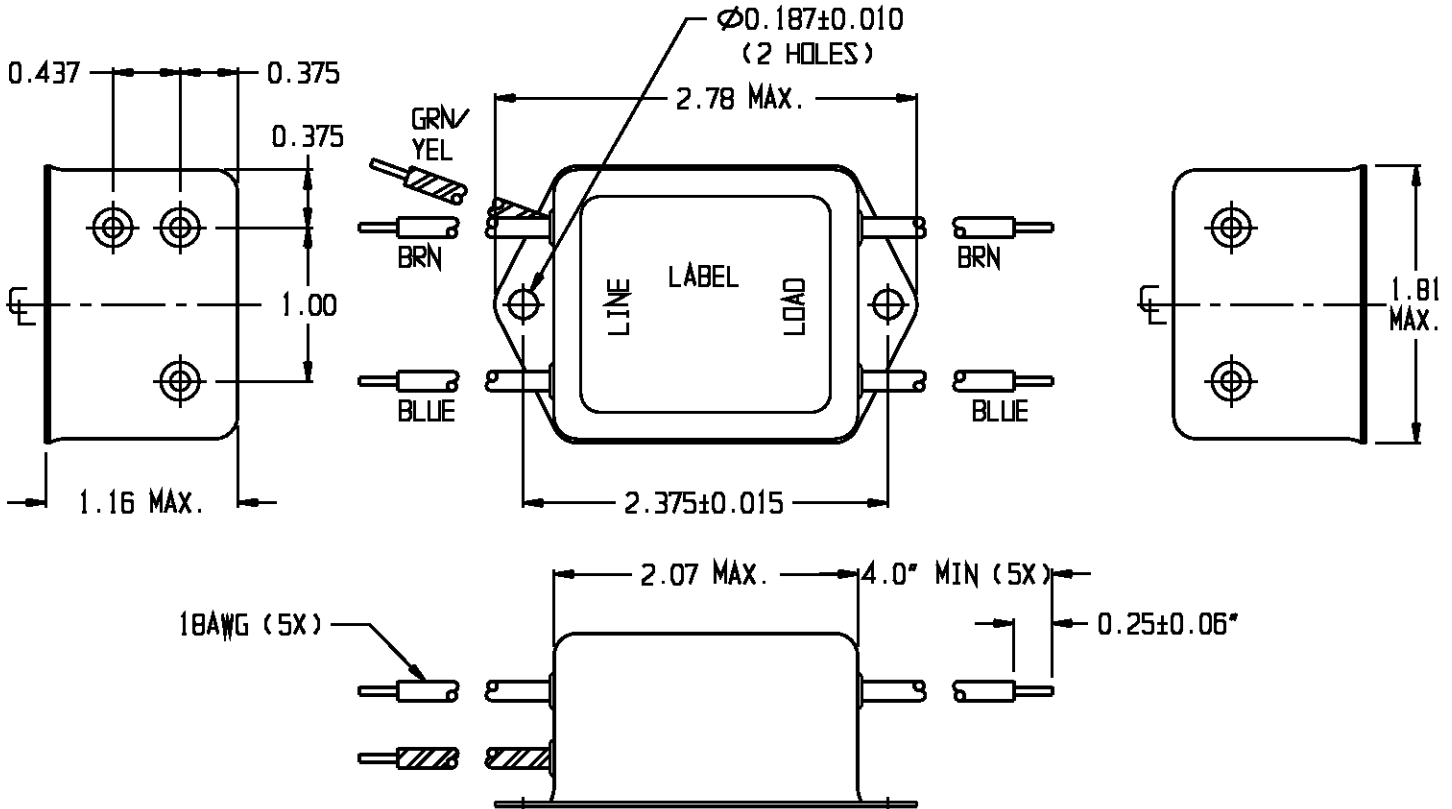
$\phi$0.187±0.010
(2 HOLES)

0.437

0.375

0.375

2.78 MAX.

GRN/
YEL

BRN

BRN

1.00

LINE

LABEL

LOAD

1.81
MAX.

BLUE

BLUE

1.16 MAX.

2.375±0.015

2.07 MAX.

4.0" MIN (5X)

18AWG (5X)

0.25±0.06"